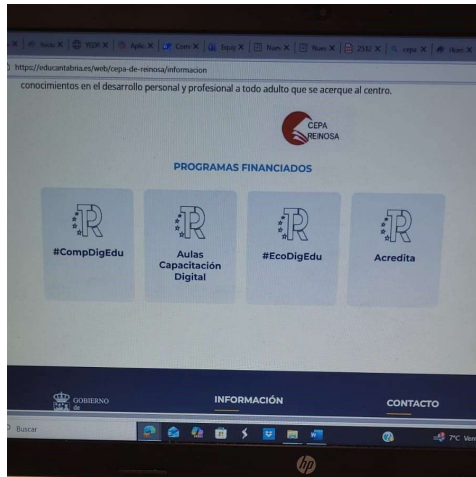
https://educantabria.es/web/cepa-de-reinosa/informacion

conocimientos en el desarrollo personal y profesional a todo adulto que se acerque al centro.

CEPA REINOSA

PROGRAMAS FINANCIADOS

#CompDigEdu

Aulas Capacitación Digital

#EcoDigEdu

Acredita

GOBIERNO de

INFORMACIÓN

CONTACTO

Buscar

7°C

hp